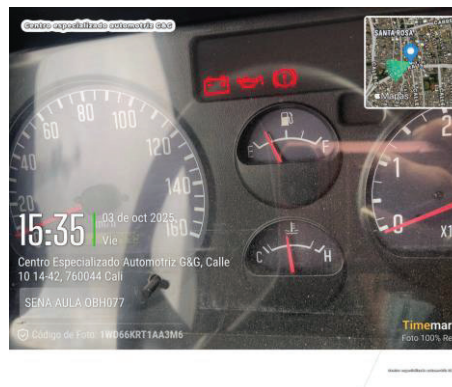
Centro especializado automotriz G&G

SANTA ROSA

Mapbox

60
80
100
120
140
160

E
F

C
H

0
X1

15:35
03 de oct 2025
Vie

Centro Especializado Automotriz G&G, Calle 10 14-42, 760044 Cali

SENA AULA OBH077

Código de Foto: 1WD66KRT1AA3M6

Timemar
Foto 100% Re